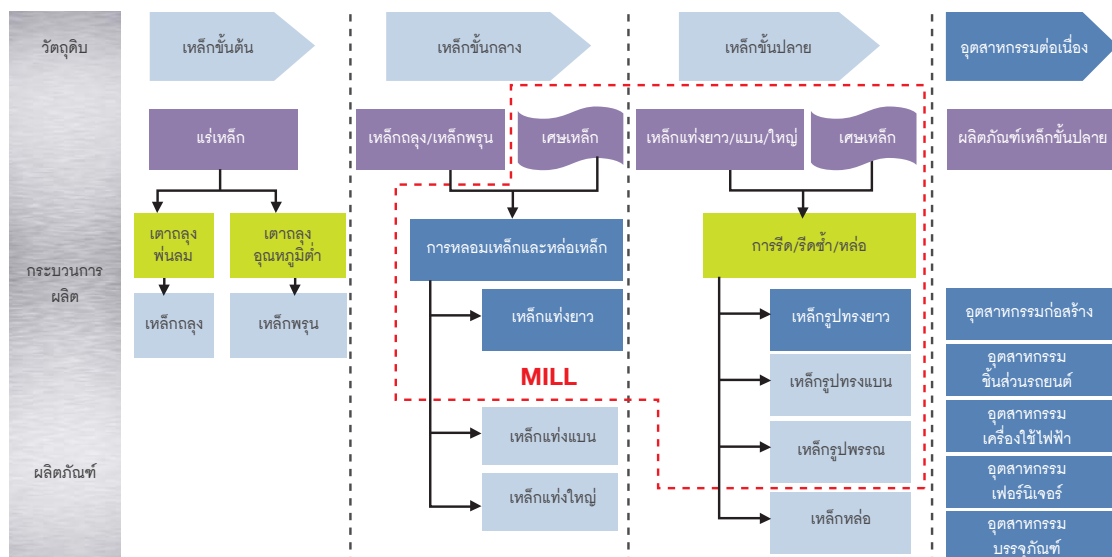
วัตถุดิบ

กระบวนการผลิต

ผลิตภัณฑ์

เหล็กขั้นต้น

แร่เหล็ก

เตาถลุงพ่นลม

เตาถลุงอุณหภูมิต่ำ

เหล็กถลุง

เหล็กพรุน

เหล็กขั้นกลาง

เหล็กถลุง/เหล็กพรุน

เศษเหล็ก

การหลอมเหล็กและหล่อเหล็ก

เหล็กแท่งยาว

MILL

เหล็กแท่งแบน

เหล็กแท่งใหญ่

เหล็กขั้นปลาย

เหล็กแท่งยาว/แบน/ใหญ่

เศษเหล็ก

การรีด/รีดซ้ำ/หล่อ

เหล็กรูปทรงยาว

เหล็กรูปทรงแบน

เหล็กรูปพรรณ

เหล็กหล่อ

อุตสาหกรรมต่อเนื่อง

ผลิตภัณฑ์เหล็กขั้นปลาย

อุตสาหกรรมก่อสร้าง

อุตสาหกรรมชิ้นส่วนรถยนต์

อุตสาหกรรมเครื่องใช้ไฟฟ้า

อุตสาหกรรมเฟอร์นิเจอร์

อุตสาหกรรมบรรจุภัณฑ์